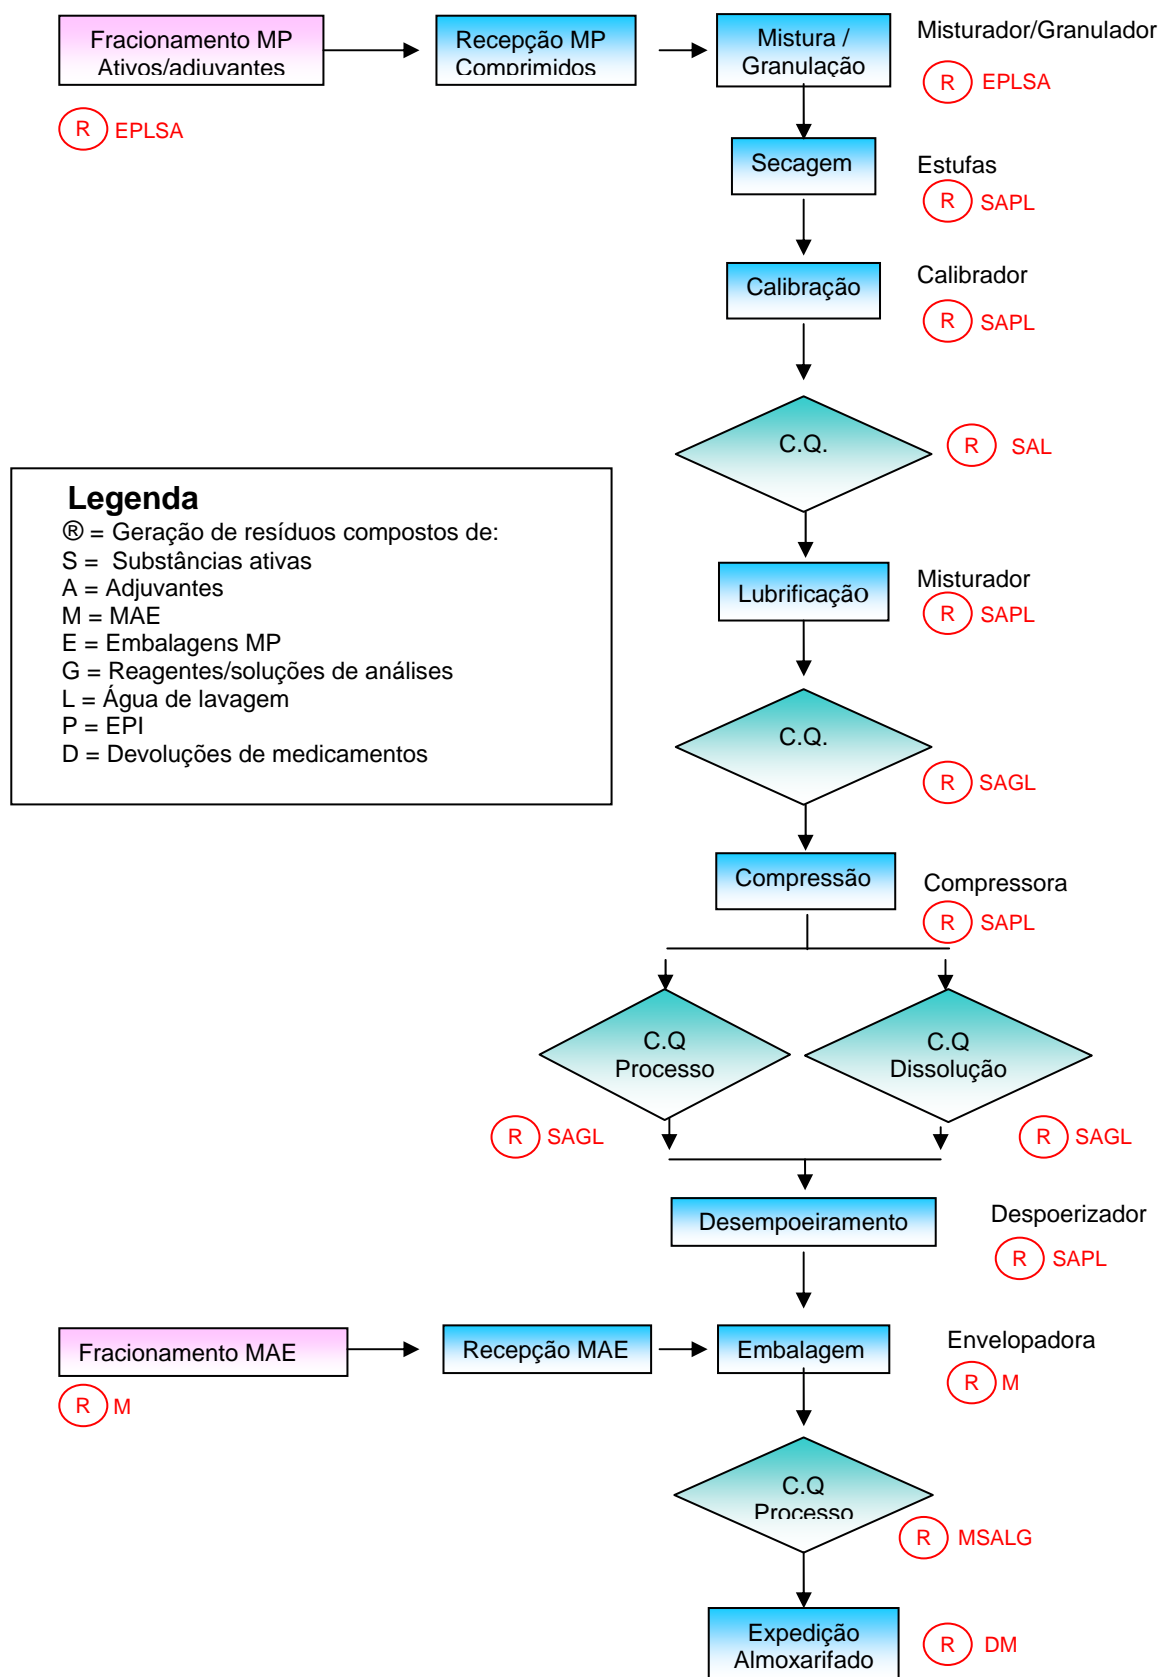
Fracionamento MP Ativos/adjuvantes

Recepção MP Comprimidos

Mistura / Granulação

Misturador/Granulador

R EPLSA

R EPLSA

Secagem

Estufas

R SAPL

Calibração

Calibrador

R SAPL

C.Q.

R SAL

Legenda
® = Geração de resíduos compostos de:
S = Substâncias ativas
A = Adjuvantes
M = MAE
E = Embalagens MP
G = Reagentes/soluções de análises
L = Água de lavagem
P = EPI
D = Devoluções de medicamentos

Lubrificação

Misturador

R SAPL

C.Q.

R SAGL

Compressão

Compressora

R SAPL

C.Q Processo

C.Q Dissolução

R SAGL

R SAGL

Desempoeiramento

Despoerizador

R SAPL

Fracionamento MAE

Recepção MAE

Embalagem

Envelopadora

R M

R M

C.Q Processo

R MSALG

Expedição Almoxarifado

R DM